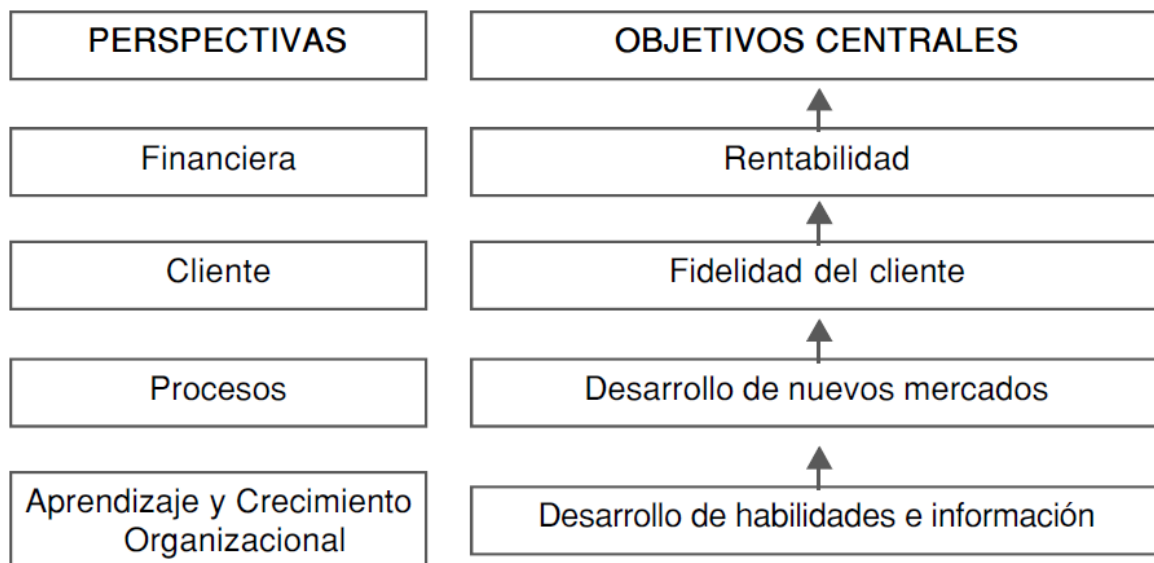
| PERSPECTIVAS | OBJETIVOS CENTRALES |
|---|---|
| Financiera | Rentabilidad |
| Cliente | Fidelidad del cliente |
| Procesos | Desarrollo de nuevos mercados |
| Aprendizaje y Crecimiento Organizacional | Desarrollo de habilidades e información |